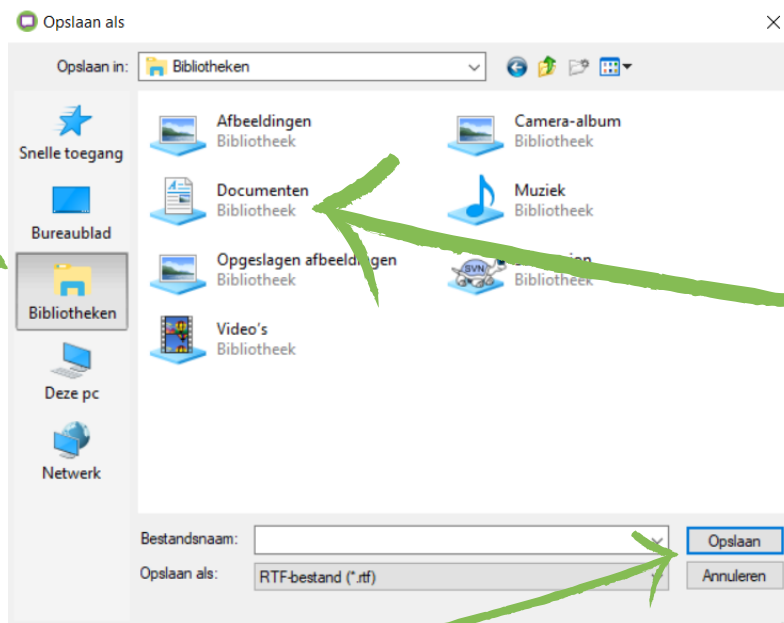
Opslaan als

Opslaan in: Bibliotheken

Snelle toegang

Bureaublad

Bibliotheken

Deze pc

Netwerk

Afbeeldingen
Bibliotheek

Camera-album
Bibliotheek

Documenten
Bibliotheek

Muziek
Bibliotheek

Opgeslagen afbeeldingen
Bibliotheek

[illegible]
Bibliotheek

Video's
Bibliotheek

Bestandsnaam:

Opslaan als: RTF-bestand (*.rtf)

Opslaan

Annuleren